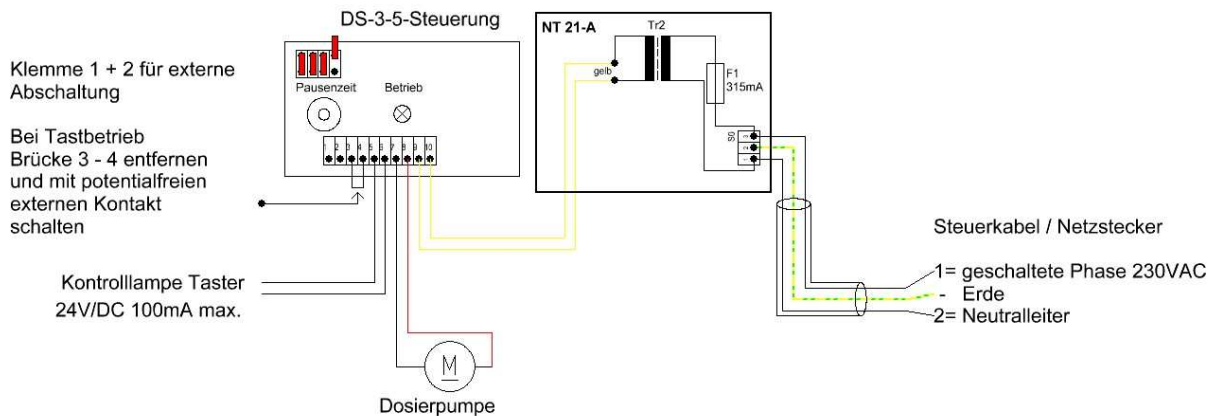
DS-3-5-Steuerung

Klemme 1 + 2 für externe Abschaltung

Bei Tastbetrieb Brücke 3 - 4 entfernen und mit potentialfreien externen Kontakt schalten

Pausenzeit

Betrieb

1 2 3 4 5 6 7 8 9 10

Kontrolllampe Taster
24V/DC 100mA max.

M

Dosierpumpe

NT 21-A

Tr2

gelb

F1
315mA

S0

Steuerkabel / Netzstecker

1= geschaltete Phase 230VAC
- Erde
2= Neutralleiter